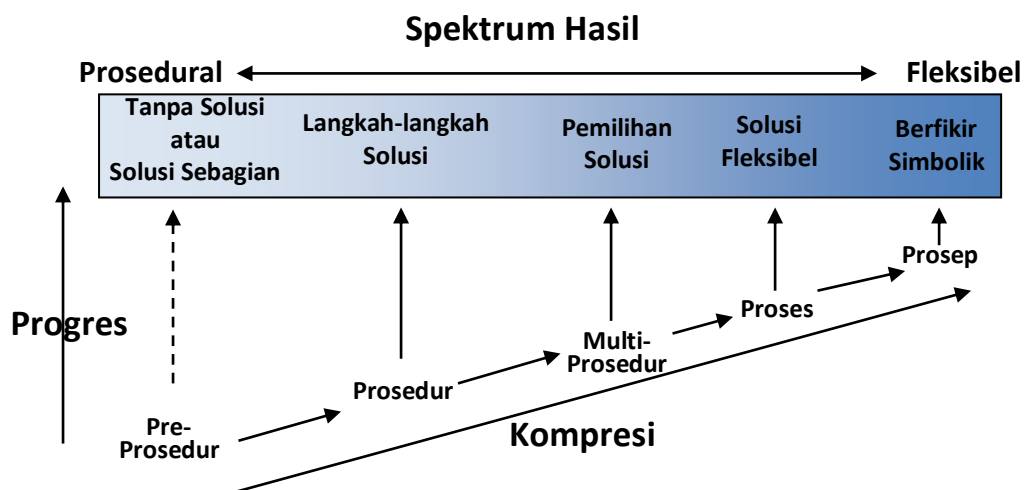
Spektrum Hasil

Prosedural Fleksibel

Tanpa Solusi atau Solusi Sebagian

Langkah-langkah Solusi

Pemilihan Solusi

Solusi Fleksibel

Berfikir Simbolik

Prosep

Proses

Multi-Prosedur

Prosedur

Pre-Prosedur

Progres

Kompresi